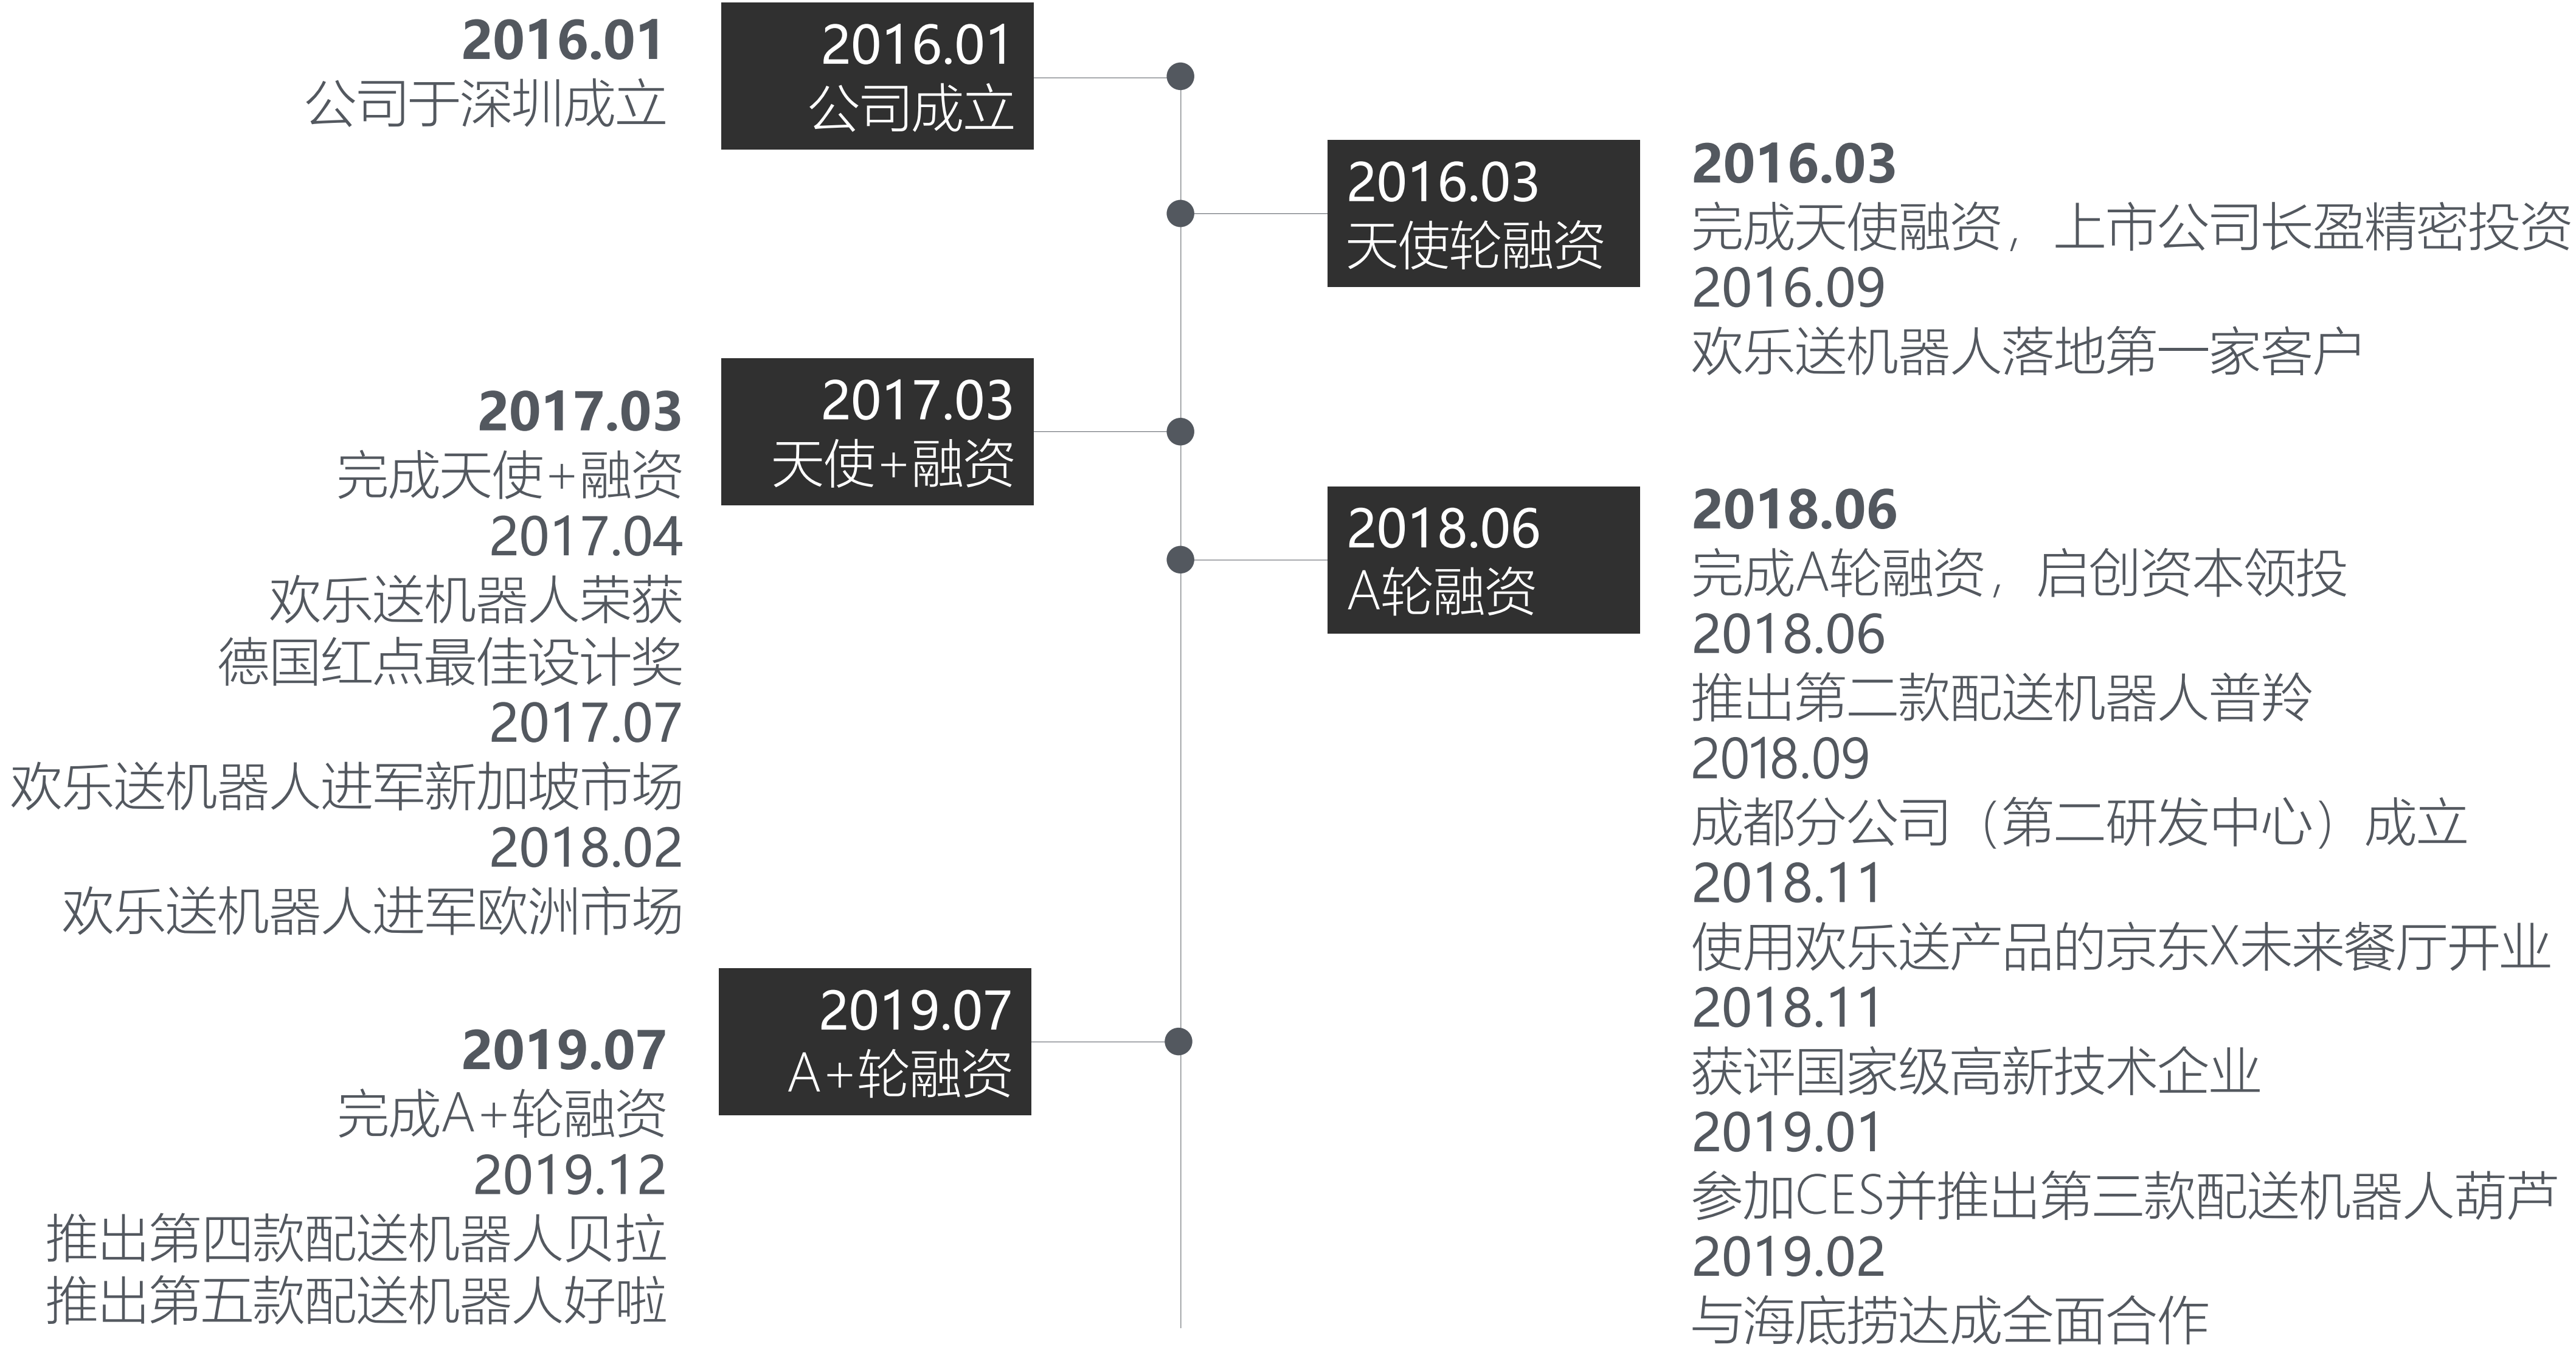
2016.01
公司于深圳成立

2016.01
公司成立

2016.03
天使轮融资

2016.03
完成天使融资，上市公司长盈精密投资
2016.09
欢乐送机器人落地第一家客户

2017.03
完成天使+融资
2017.04
欢乐送机器人荣获
德国红点最佳设计奖
2017.07
欢乐送机器人进军新加坡市场
2018.02
欢乐送机器人进军欧洲市场

2017.03
天使+融资

2018.06
A轮融资

2018.06
完成A轮融资，启创资本领投
2018.06
推出第二款配送机器人普羚
2018.09
成都分公司（第二研发中心）成立
2018.11
使用欢乐送产品的京东X未来餐厅开业
2018.11
获评国家级高新技术企业
2019.01
参加CES并推出第三款配送机器人葫芦
2019.02
与海底捞达成全面合作

2019.07
A+轮融资

2019.07
完成A+轮融资
2019.12
推出第四款配送机器人贝拉
推出第五款配送机器人好啦